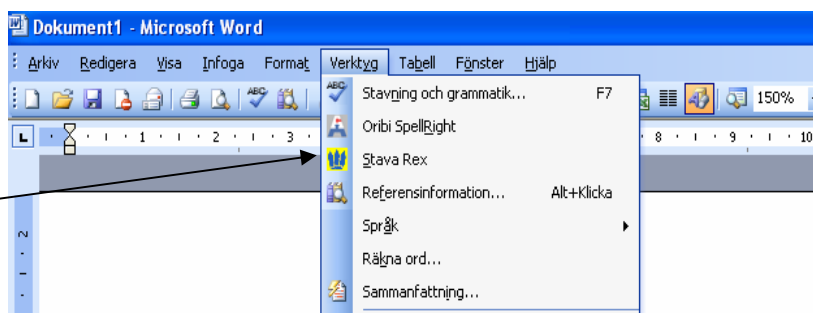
Dokument1 - Microsoft Word

Arkiv Redigera Visa Infoga Format Verktyg Tabell Fönster Hjälp

150%

Stavning och grammatik... F7
Oribi SpellRight
Stava Rex
Referensinformation... Alt+Klicka
Språk
Räkna ord...
Sammanfattning...

1 · 2 · 3 · 8 · 9 · 10
2